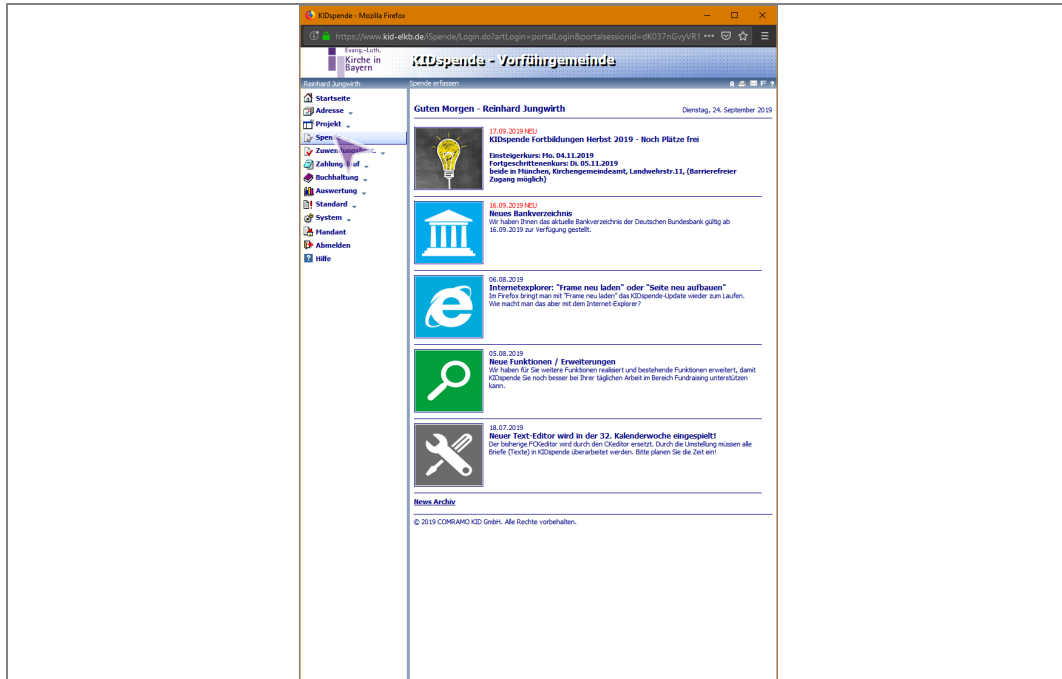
KIDspende - Mozilla Firefox

https://www.kid-elkb.de/iSpende/Login.do?artLogin=portalLogin&portalsessionid=dK037nGvyVR1 •••

Evang.-Luth. Kirche in Bayern

KIDspende - Vorführgemeinde

Reinhard Jungwirth

Spende erfassen

Startseite
Adresse
Projekt
Spen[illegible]
Zuwen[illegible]
Zahlung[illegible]
Buchhaltung
Auswertung
Standard
System
Mandant
Abmelden
Hilfe

Guten Morgen - Reinhard Jungwirth

Dienstag, 24. September 2019

17.09.2019 NEU
KIDspende Fortbildungen Herbst 2019 - Noch Plätze frei

Einsteigerkurs: Mo. 04.11.2019
Fortgeschrittenenkurs: Di. 05.11.2019
beide in München, Kirchengemeindeamt, Landwehrstr.11, (Barrierefreier Zugang möglich)

16.09.2019 NEU
Neues Bankverzeichnis
Wir haben Ihnen das aktuelle Bankverzeichnis der Deutschen Bundesbank gültig ab 16.09.2019 zur Verfügung gestellt.

06.08.2019
Internetexplorer: "Frame neu laden" oder "Seite neu aufbauen"
Im Firefox bringt man mit "Frame neu laden" das KIDspende-Update wieder zum Laufen. Wie macht man das aber mit dem Internet-Explorer?

05.08.2019
Neue Funktionen / Erweiterungen
Wir haben für Sie weitere Funktionen realisiert und bestehende Funktionen erweitert, damit KIDspende Sie noch besser bei Ihrer täglichen Arbeit im Bereich Fundraising unterstützen kann.

18.07.2019
Neuer Text-Editor wird in der 32. Kalenderwoche eingespielt!
Der bisherige FCKeditor wird durch den CKeditor ersetzt. Durch die Umstellung müssen alle Briefe (Texte) in KIDspende überarbeitet werden. Bitte planen Sie die Zeit ein!

News Archiv

© 2019 COMRAMO KID GmbH. Alle Rechte vorbehalten.